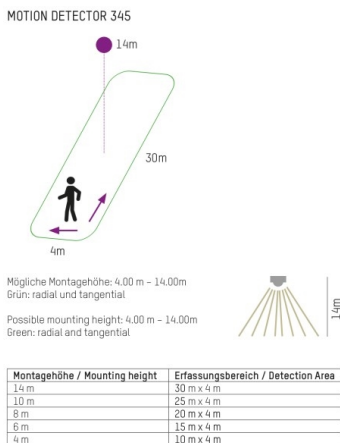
MOTION DETECTOR 345

14m

30m

4m

Mögliche Montagehöhe: 4.00 m – 14.00m
Grün: radial und tangential

Possible mounting height: 4.00 m – 14.00m
Green: radial and tangential

14m

| Montagehöhe / Mounting height | Erfassungsbereich / Detection Area |
|---|---|
| 14 m | 30 m x 4 m |
| 10 m | 25 m x 4 m |
| 8 m | 20 m x 4 m |
| 6 m | 15 m x 4 m |
| 4 m | 10 m x 4 m |